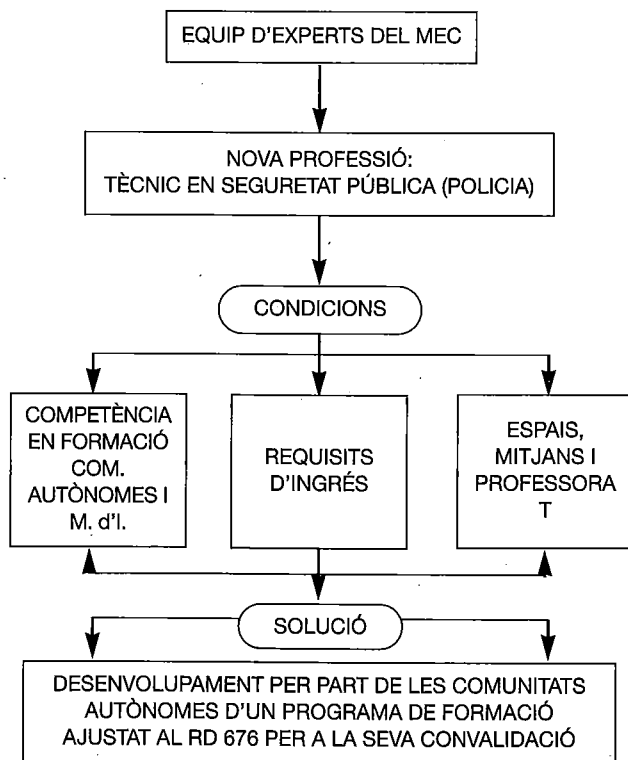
EQUIP D'EXPERTS DEL MEC

NOVA PROFESSIÓ:
TÈCNIC EN SEGURETAT PÚBLICA (POLICIA)

CONDICIONS

COMPETÈNCIA EN FORMACIÓ COM. AUTÒNOMES I M. d'I.

REQUISITS D'INGRÉS

ESPAIS, MITJANS I PROFESSORA T

SOLUCIÓ

DESENVOLUPAMENT PER PART DE LES COMUNITATS AUTÒNOMES D'UN PROGRAMA DE FORMACIÓ AJUSTAT AL RD 676 PER A LA SEVA CONVALIDACIÓ